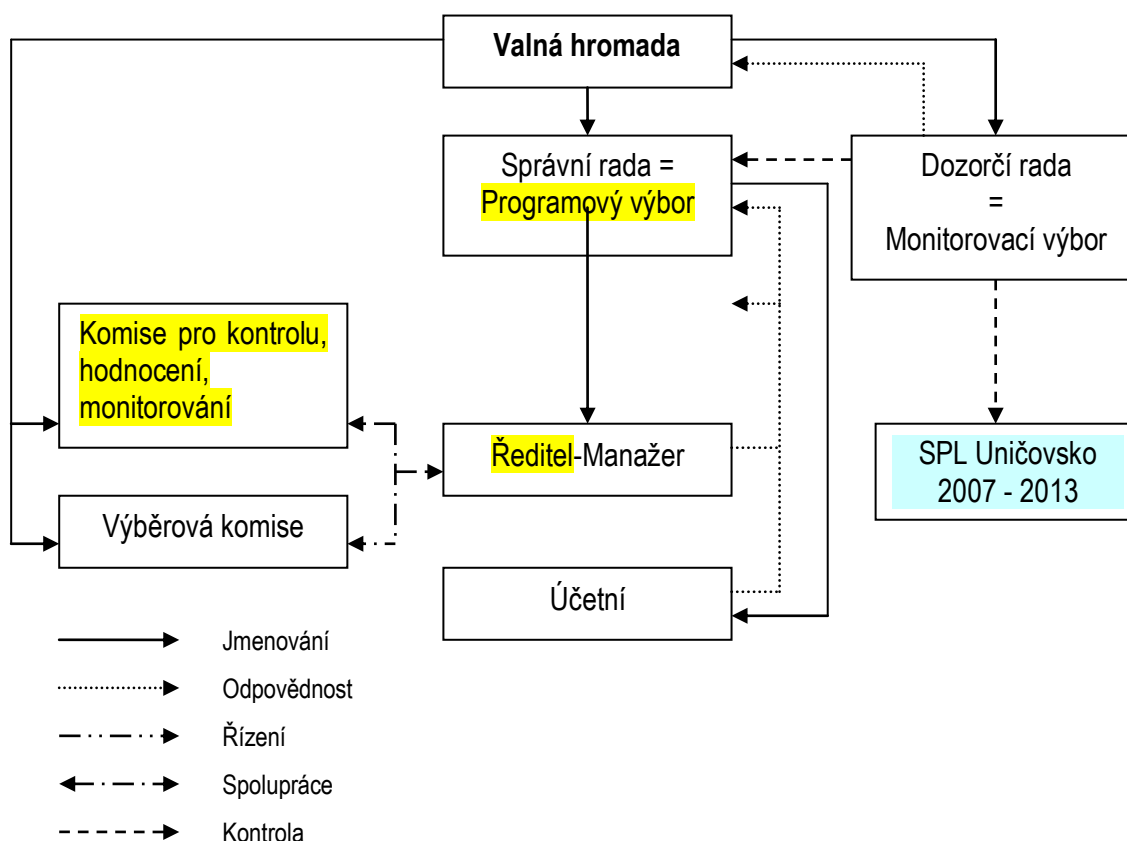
Valná hromada

Správní rada = Programový výbor

Dozorčí rada = Monitorovací výbor

Komise pro kontrolu, hodnocení, monitorování

Ředitel-Manažer

SPL Uničovsko 2007 - 2013

Výběrová komise

Účetní

Jmenování

Odpovědnost

Řízení

Spolupráce

Kontrola